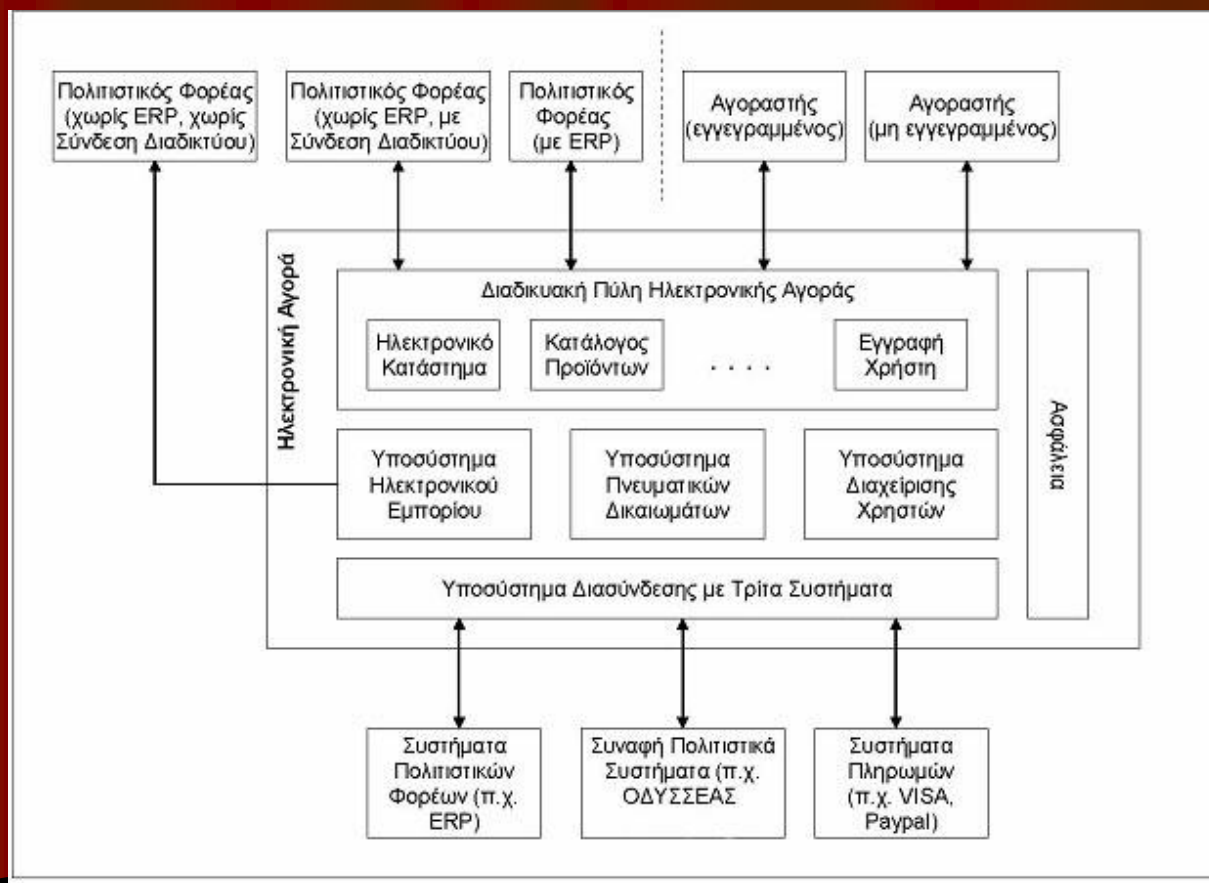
Πολιτιστικός Φορέας (χωρίς ERP, χωρίς Σύνδεση Διαδικτύου)

Πολιτιστικός Φορέας (χωρίς ERP, με Σύνδεση Διαδικτύου)

Πολιτιστικός Φορέας (με ERP)

Αγοραστής (εγγεγραμμένος)

Αγοραστής (μη εγγεγραμμένος)

Ηλεκτρονική Αγορά

Διαδικυακή Πύλη Ηλεκτρονικής Αγοράς

Ηλεκτρονικό Κατάστημα

Κατάλογος Προϊόντων

. . . .

Εγγραφή Χρήστη

Ασφάλεια

Υποσύστημα Ηλεκτρονικού Εμπορίου

Υποσύστημα Πνευματικών Δικαιωμάτων

Υποσύστημα Διαχείρισης Χρηστών

Υποσύστημα Διασύνδεσης με Τρίτα Συστήματα

Συστήματα Πολιτιστικών Φορέων (π.χ. ERP)

Συναφή Πολιτιστικά Συστήματα (π.χ. ΟΔΥΣΣΕΑΣ

Συστήματα Πληρωμών (π.χ. VISA, Paypal)